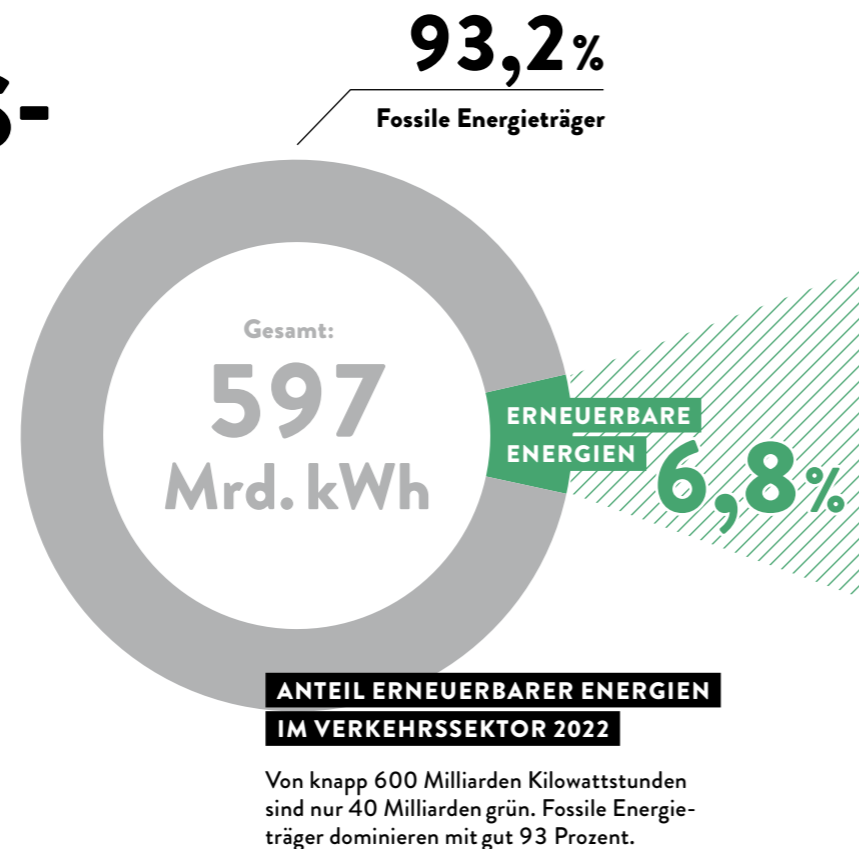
S-

93,2%

Fossile Energieträger

Gesamt:

597

Mrd. kWh

ERNEUERBARE ENERGIEN

6,8%

ANTEIL ERNEUERBARER ENERGIEN IM VERKEHRSSEKTOR 2022

Von knapp 600 Milliarden Kilowattstunden sind nur 40 Milliarden grün. Fossile Energieträger dominieren mit gut 93 Prozent.